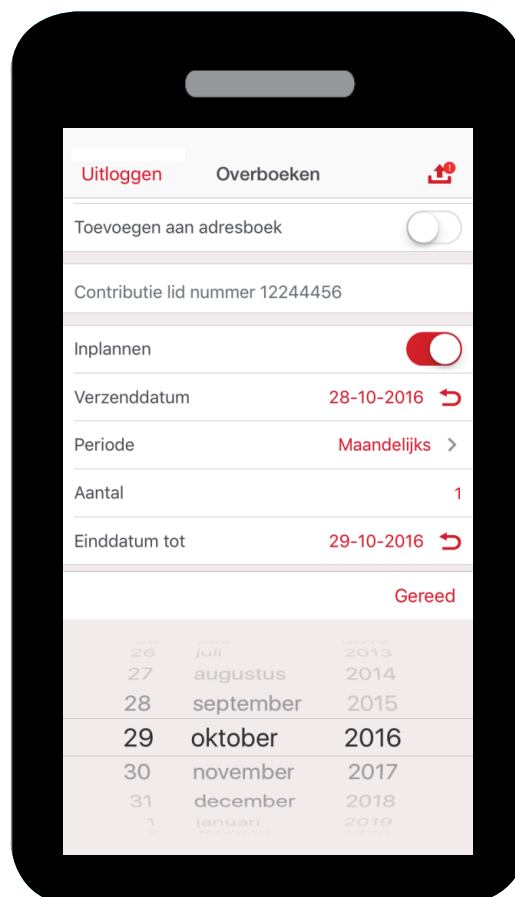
Uitloggen Overboeken

Toevoegen aan adresboek

Contributie lid nummer 12244456

Inplannen

Verzenddatum 28-10-2016

Periode Maandelijks

Aantal 1

Einddatum tot 29-10-2016

Gereed

26 juli 2013
27 augustus 2014
28 september 2015
29 oktober 2016
30 november 2017
31 december 2018
1 januari 2019